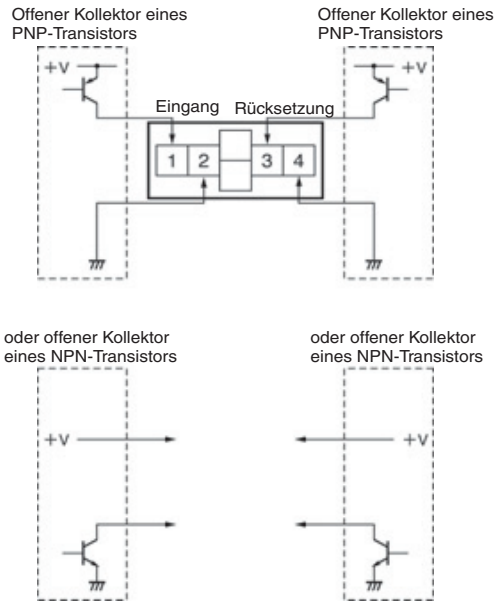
Offener Kollektor eines PNP-Transistors

Offener Kollektor eines PNP-Transistors

+V

+V

Eingang

Rücksetzung

1

2

3

4

oder offener Kollektor eines NPN-Transistors

oder offener Kollektor eines NPN-Transistors

+V

+V